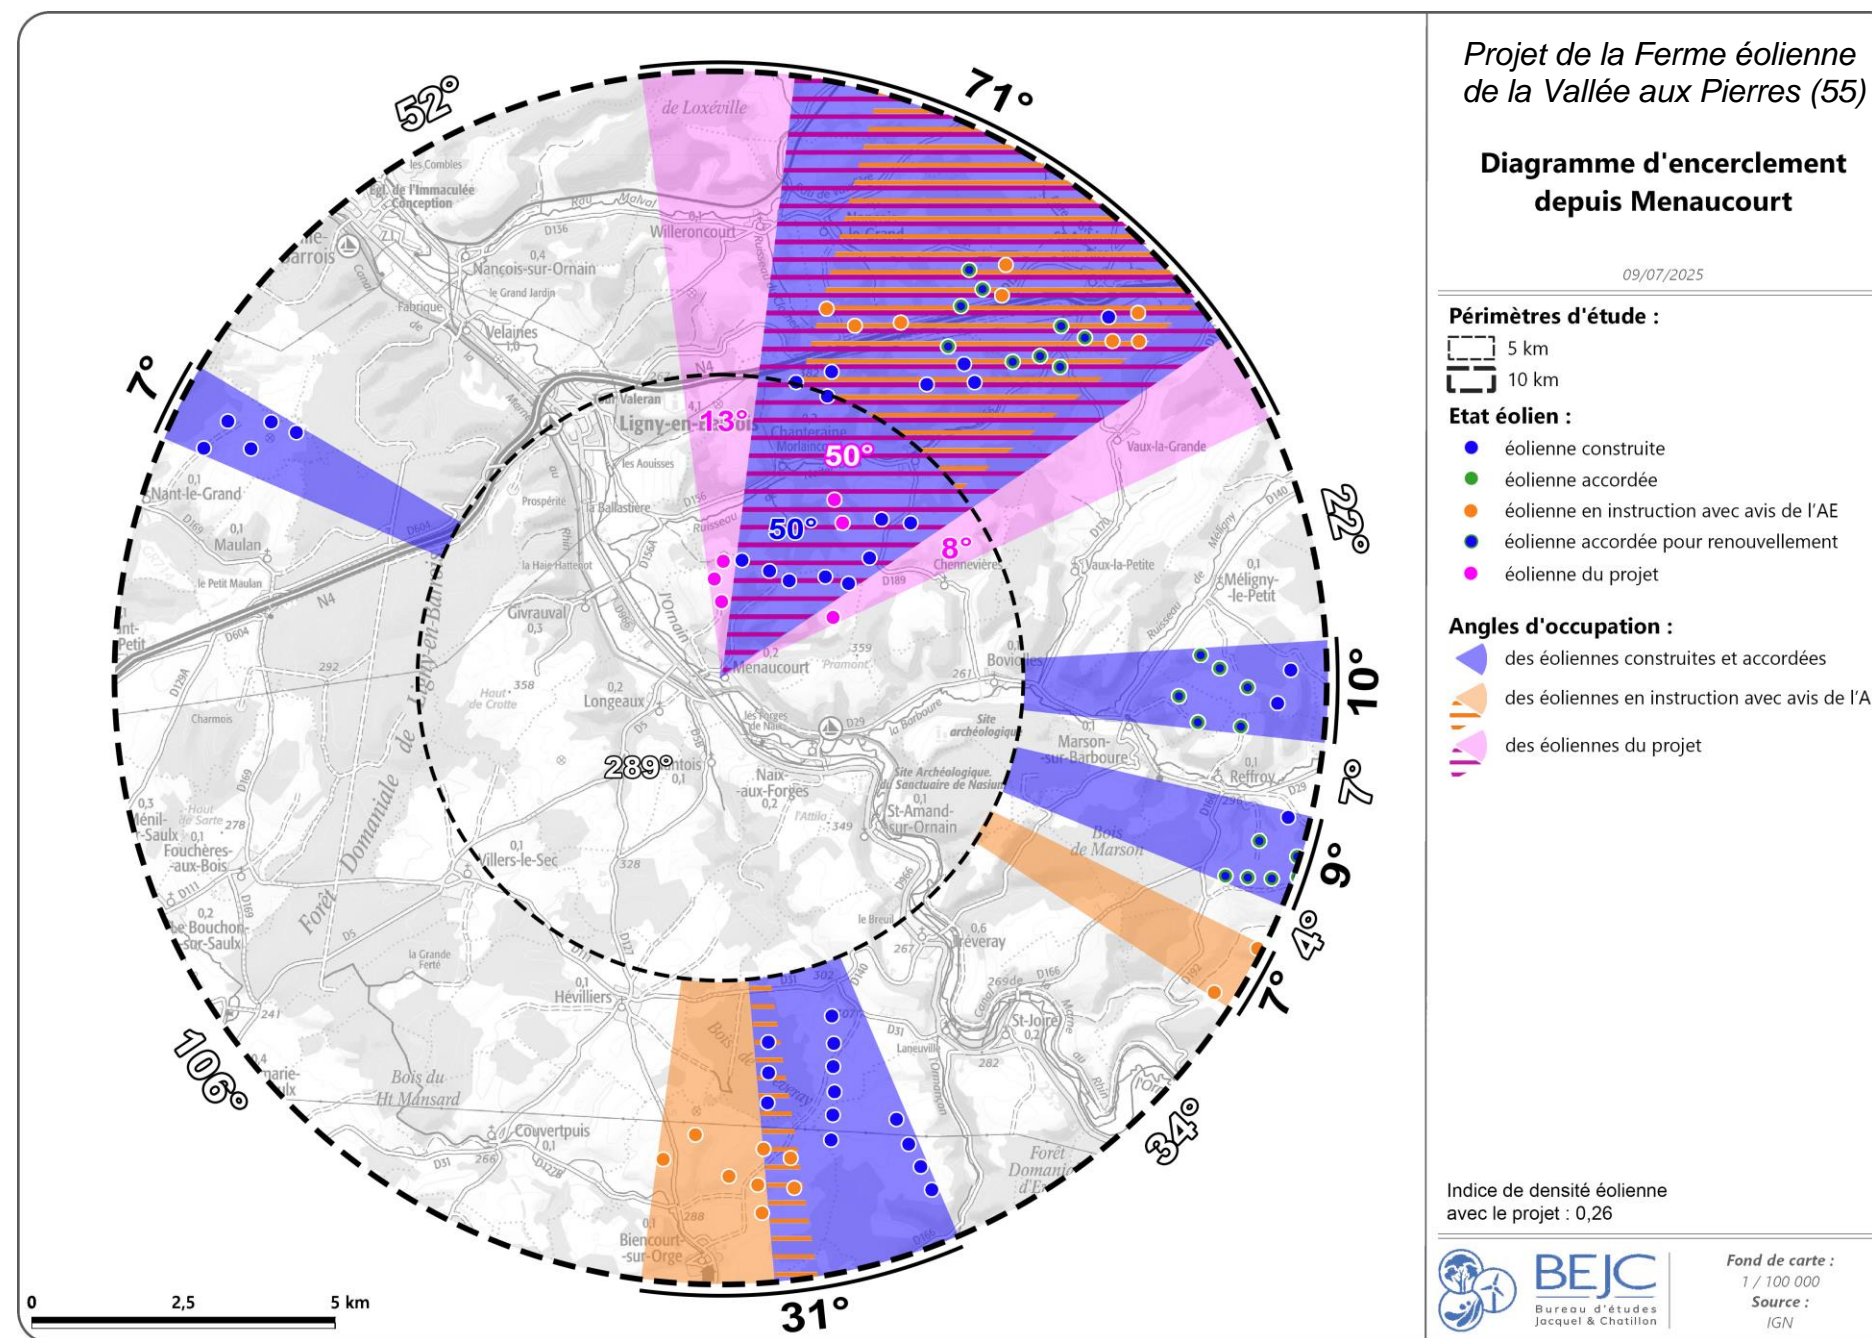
Projet de la Ferme éolienne de la Vallée aux Pierres (55)

Diagramme d'encerclement depuis Menaucourt

09/07/2025

Périmètres d'étude :
5 km
10 km

Etat éolien :
éolienne construite
éolienne accordée
éolienne en instruction avec avis de l'AE
éolienne accordée pour renouvellement
éolienne du projet

Angles d'occupation :
des éoliennes construites et accordées
des éoliennes en instruction avec avis de l'A
des éoliennes du projet

Indice de densité éolienne avec le projet : 0,26

BEJC
Bureau d'études Jacquel & Chatillon

Fond de carte : 1 / 100 000
Source : IGN

52° 71° 7° 13° 50° 50° 8° 22° 10° 7° 9° 4° 7° 34° 31° 106° 289°

0 2,5 5 km

de Loxéville
les Combles
Egl. de l'Immaculée Conception
Willeroncourt
Nançois-sur-Ornain
le Grand Jardin
Fabrique
Velaines
Valeran
Ligny-en-Barrois
Chanteraine
Morlaincourt
les Aouisses
Prospérité
la Ballastière
la Haie Hattenot
Givrauval
Menaucourt
Chennevières
Vaux-la-Grande
Vaux-la-Petite
Méligny-le-Petit
Boviolles
Marson-sur-Barboure
Reffroy
Bois de Marson
Nant-le-Grand
Maulan
le Petit Maulan
Longeaux
Naix-aux-Forges
St-Amand-sur-Ornain
Site archéologique
Site Archéologique. du Sanctuaire de Nasium
Charmois
Hout de Crotte
Ménil-sur-Saulx
Fouchères-aux-Bois
Bouchon-sur-Saulx
Forêt Domaniale de Ligny-en-Barrois
Villers-le-Sec
Tréveray
St-Joire
le Breuil
Laneuville
la Grande Ferté
Héviliers
Bois du Ht Mansard
Couvertpuis
Biencourt-sur-Orge
Bois de Tréveray
Forêt Domaniale
Promont